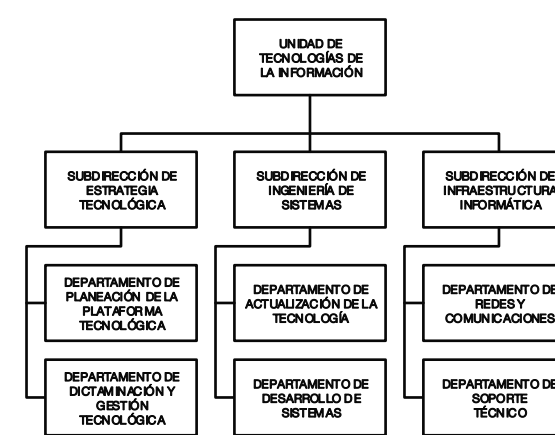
UNIDAD DE TECNOLOGÍAS DE LA INFORMACIÓN

SUBDIRECCIÓN DE ESTRATEGIA TECNOLÓGICA

DEPARTAMENTO DE PLANEACIÓN DE LA PLATAFORMA TECNOLÓGICA

DEPARTAMENTO DE DICTAMINACIÓN Y GESTIÓN TECNOLÓGICA

SUBDIRECCIÓN DE INGENIERÍA DE SISTEMAS

DEPARTAMENTO DE ACTUALIZACIÓN DE LA TECNOLOGÍA

DEPARTAMENTO DE DESARROLLO DE SISTEMAS

SUBDIRECCIÓN DE INFRAESTRUCTURA INFORMÁTICA

DEPARTAMENTO DE REDES Y COMUNICACIONES

DEPARTAMENTO DE SOPORTE TÉCNICO